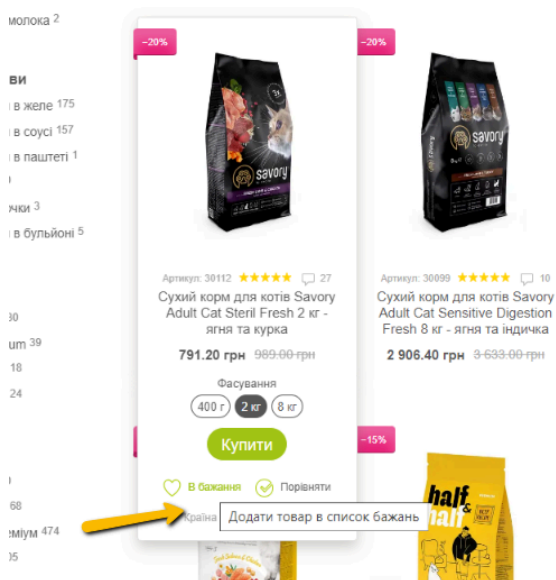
молока 2

ви
в желе 175
в соусі 157
в паштеті 1

ички 3
в бульйоні 5

30
um 39
18
24

68
еміум 474
05

−20%

savory

Артикул: 30112 ★★★★★ 27
Сухий корм для котів Savory Adult Cat Steril Fresh 2 кг - ягня та курка
791.20 грн 989.00 грн
Фасування
400 г 2 кг 8 кг
Купити
В бажання
Порівняти
Країна
Додати товар в список бажань

−20%

savory

Артикул: 30099 ★★★★★ 10
Сухий корм для котів Savory Adult Cat Sensitive Digestion Fresh 8 кг - ягня та індичка
2 906.40 грн 3 633.00 грн

−15%
half & half